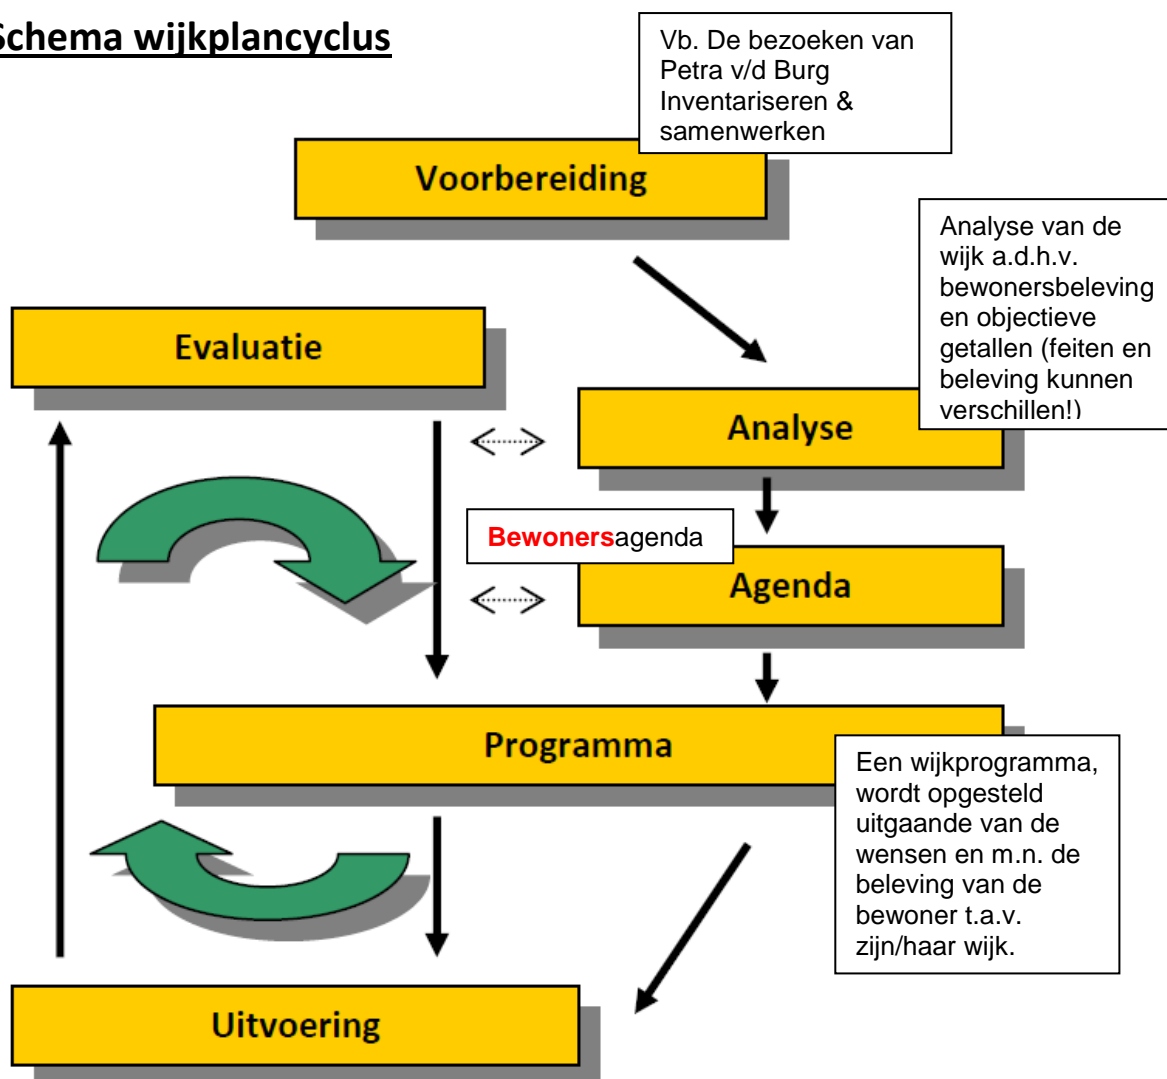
Schema wijkplancyclus

Vb. De bezoeken van Petra v/d Burg Inventariseren & samenwerken

Voorbereiding

Analyse van de wijk a.d.h.v. bewonersbeleving en objectieve getallen (feiten en beleving kunnen verschillen!)

Evaluatie

Analyse

Bewonersagenda

Agenda

Programma

Een wijkprogramma, wordt opgesteld uitgaande van de wensen en m.n. de beleving van de bewoner t.a.v. zijn/haar wijk.

Uitvoering